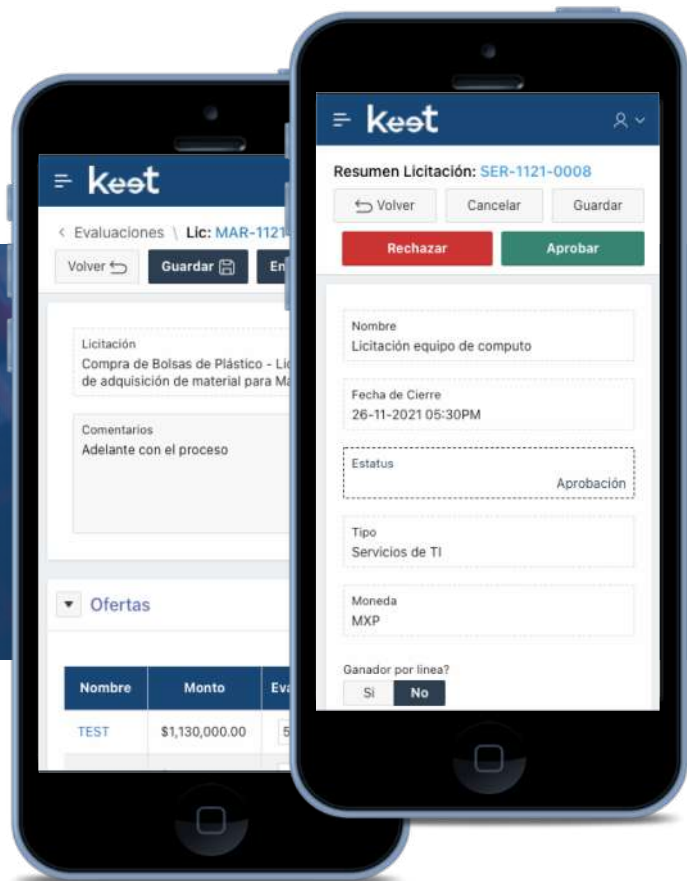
keet

< Evaluaciones \ Lic: MAR-1121

Volver

Guardar

En

Licitación
Compra de Bolsas de Plástico - Li
de adquisición de material para Ma

Comentarios
Adelante con el proceso

Ofertas

| Nombre | Monto | Eva |
|---|---|---|
| TEST | $1,130,000.00 | 5 |

keet

Resumen Licitación: SER-1121-0008

Volver

Cancelar

Guardar

Rechazar

Aprobar

Nombre
Licitación equipo de computo

Fecha de Cierre
26-11-2021 05:30PM

Estatus
Aprobación

Tipo
Servicios de TI

Moneda
MXP

Ganador por linea?

Si

No